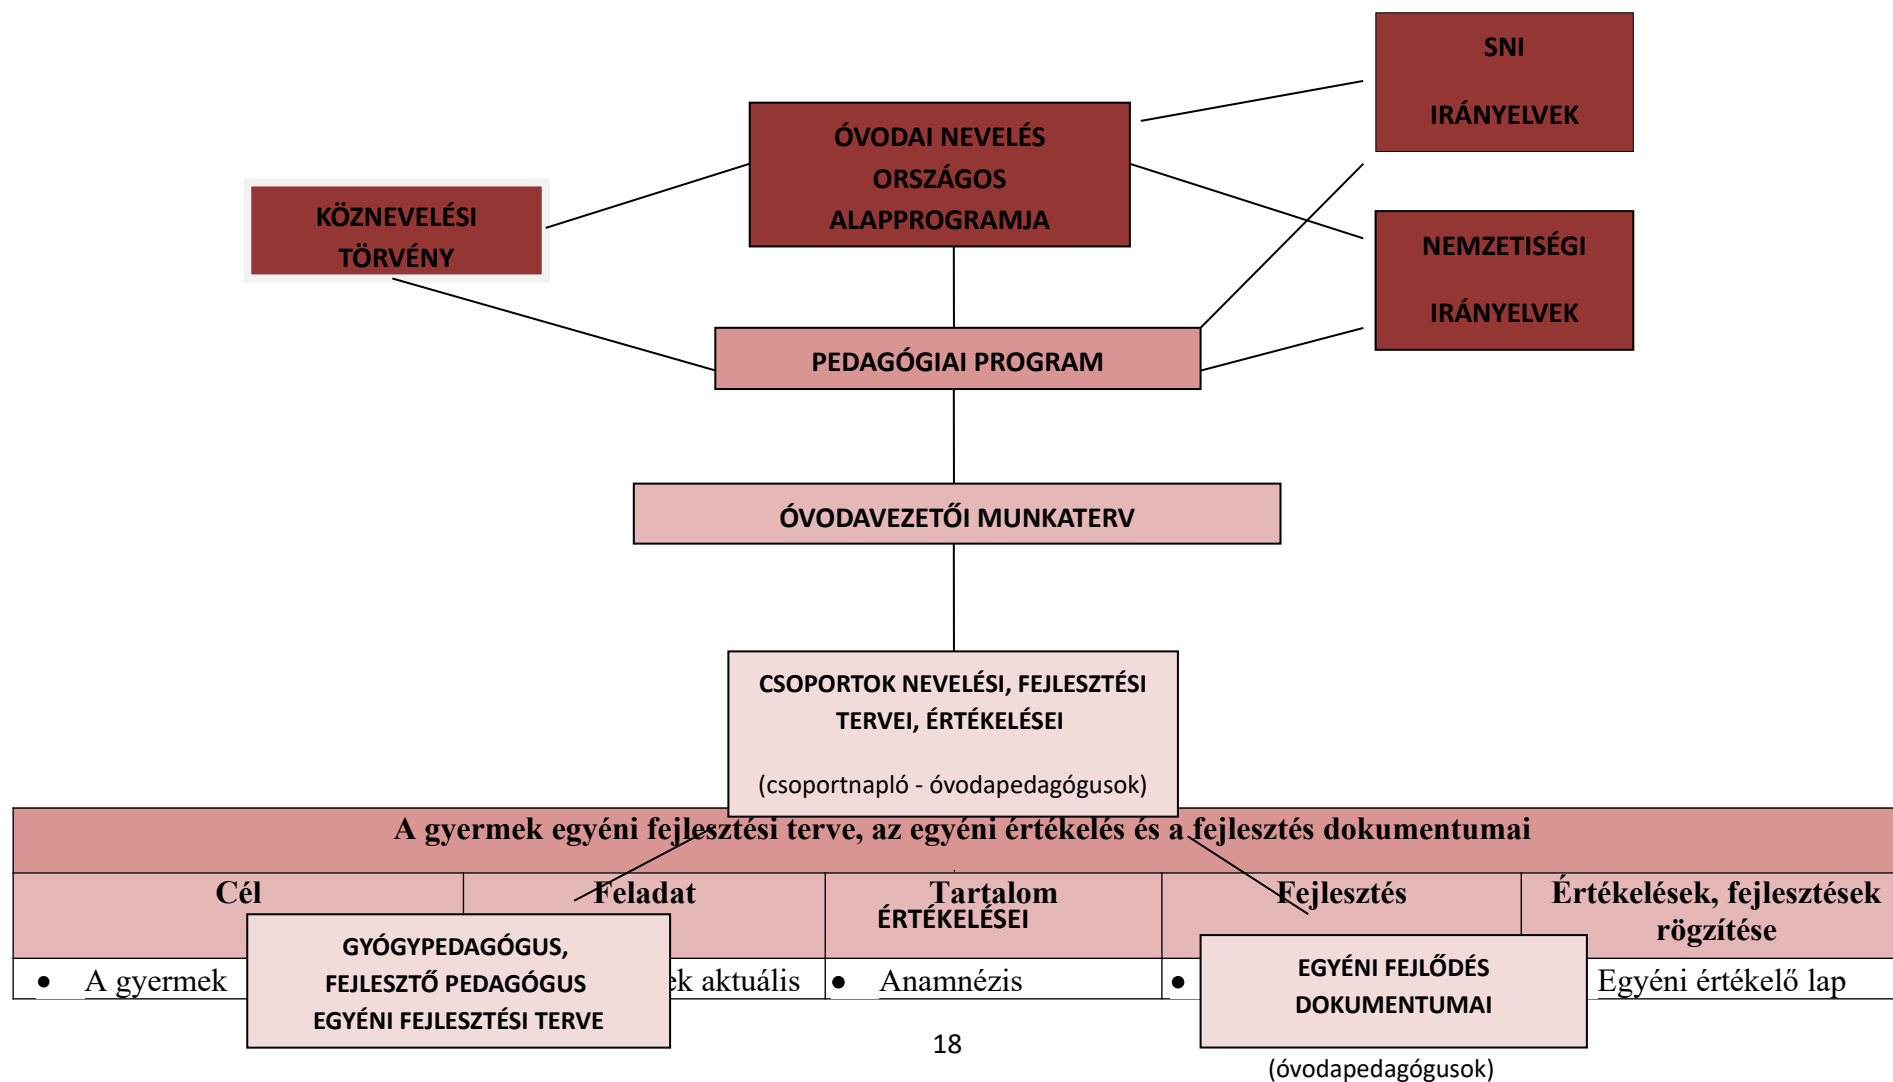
SNI

IRÁNYELVEK

ÓVODAI NEVELÉS ORSZÁGOS ALAPPROGRAMJA

KÖZNEVELÉSI TÖRVÉNY

NEMZETISÉGI

IRÁNYELVEK

PEDAGÓGIAI PROGRAM

ÓVODAVEZETŐI MUNKATERV

CSOPORTOK NEVELÉSI, FEJLESZTÉSI TERVEI, ÉRTÉKELÉSEI

(csoportnapló - óvodapedagógusok)

A gyermek egyéni fejlesztési terve, az egyéni értékelés és a fejlesztés dokumentumai

| Cél | Feladat | Tartalom | Fejlesztés | Értékelések, fejlesztések rögzítése |
|---|---|---|---|---|
| • A gyermek | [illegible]ek aktuális | • Anamnézis | • | Egyéni értékelő lap |

ÉRTÉKELÉSEI

GYÓGYPEDAGÓGUS, FEJLESZTŐ PEDAGÓGUS EGYÉNI FEJLESZTÉSI TERVE

EGYÉNI FEJLŐDÉS DOKUMENTUMAI

(óvodapedagógusok)

18